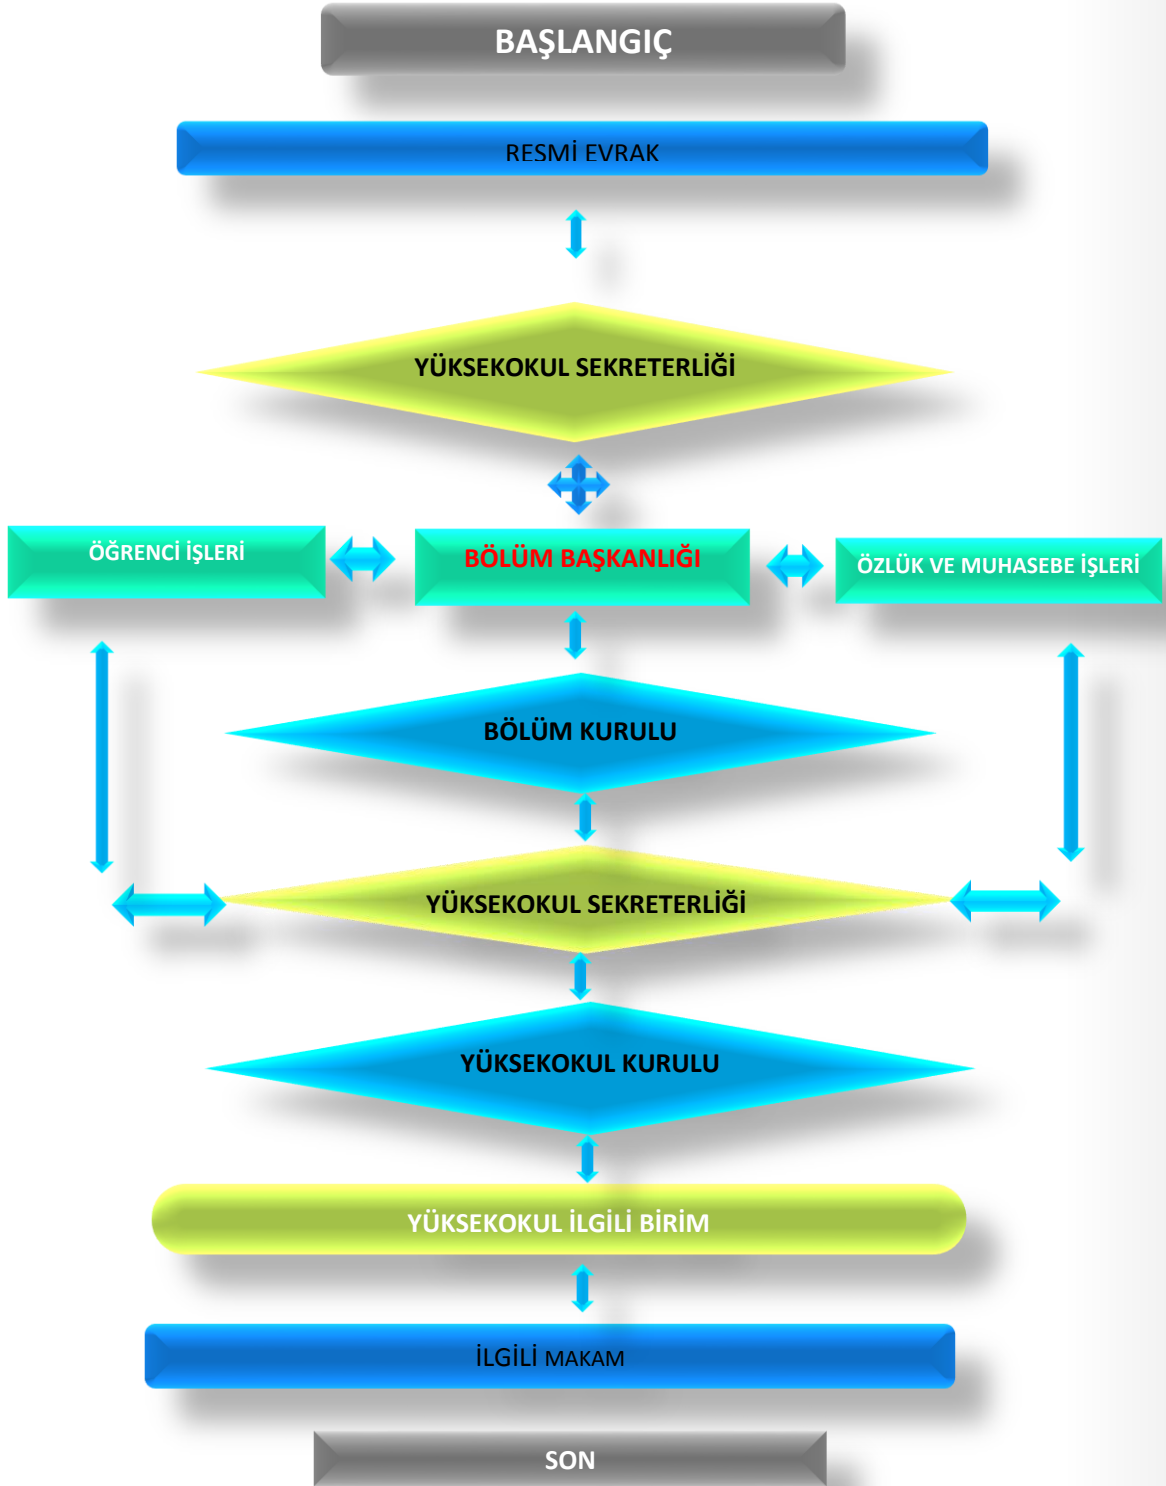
BAŞLANGIÇ

RESMİ EVRAK

YÜKSEKOKUL SEKRETERLİĞİ

ÖĞRENCİ İŞLERİ

BÖLÜM BAŞKANLIĞI

ÖZLÜK VE MUHASEBE İŞLERİ

BÖLÜM KURULU

YÜKSEKOKUL SEKRETERLİĞİ

YÜKSEKOKUL KURULU

YÜKSEKOKUL İLGİLİ BİRİM

İLGİLİ MAKAM

SON